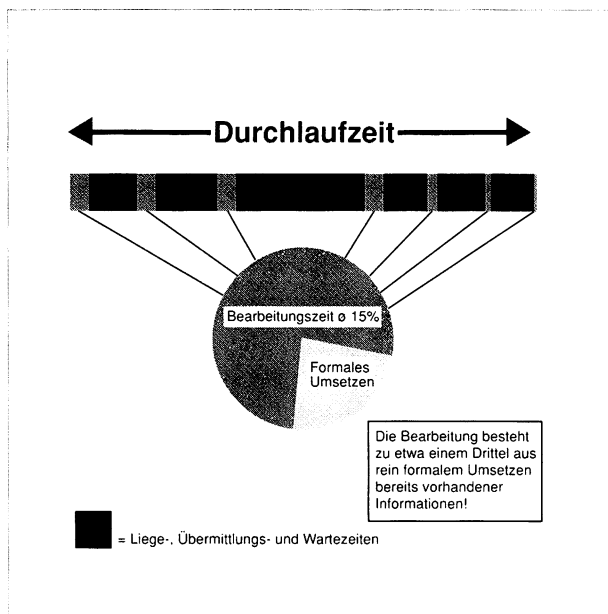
Durchlaufzeit

Bearbeitungszeit ø 15%

Formales Umsetzen

Die Bearbeitung besteht zu etwa einem Drittel aus rein formalem Umsetzen bereits vorhandener Informationen!

= Liege-, Übermittlungs- und Wartezeiten